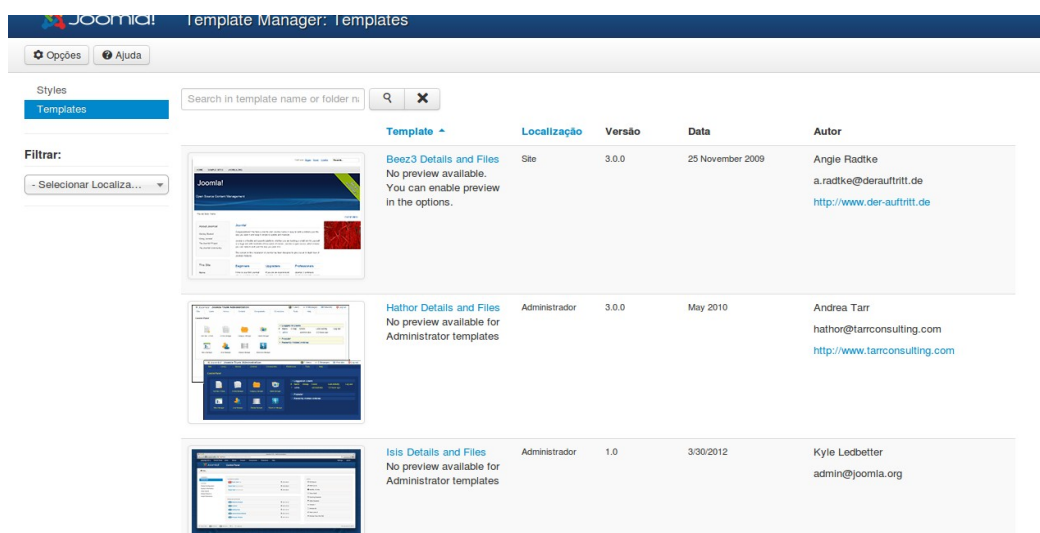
Joomla! Template Manager: Templates

Opções Ajuda

Styles
Templates

Filtrar:
- Selecionar Localiza...

Search in template name or folder n

| | Template | Localização | Versão | Data | Autor |
|---|---|---|---|---|---|
| | Beez3 Details and Files No preview available. You can enable preview in the options. | Site | 3.0.0 | 25 November 2009 | Angie Radtke a.radtke@derauftritt.de http://www.der-auftritt.de |
| | Hathor Details and Files No preview available for Administrator templates | Administrador | 3.0.0 | May 2010 | Andrea Tarr hathor@tarrconsulting.com http://www.tarrconsulting.com |
| | Isis Details and Files No preview available for Administrator templates | Administrador | 1.0 | 3/30/2012 | Kyle Ledbetter admin@joomla.org |